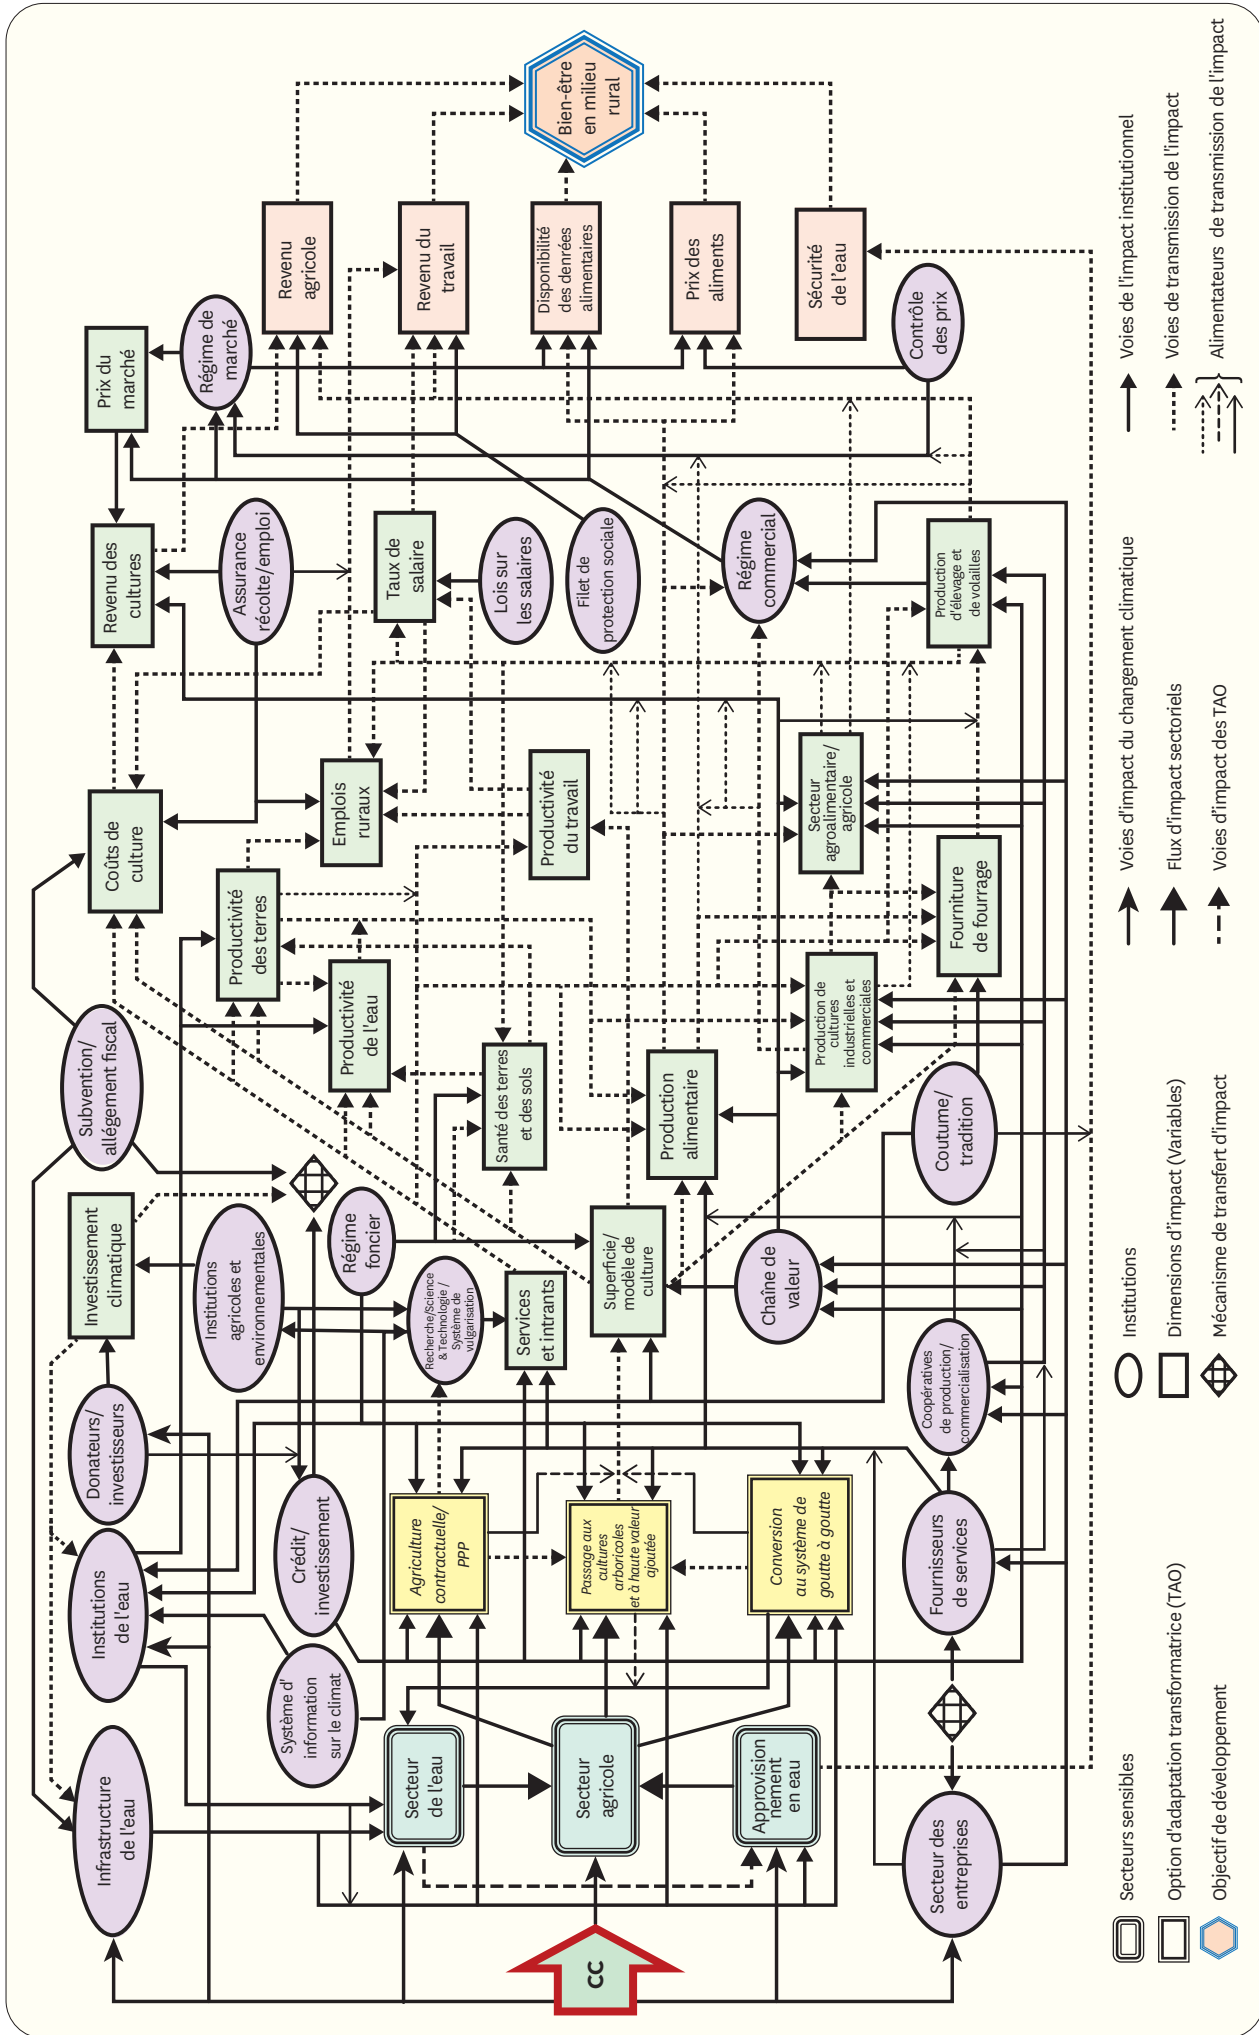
Bien-être en milieu rural

Revenu agricole

Revenu du travail

Disponibilité des denrées alimentaires

Prix des aliments

Sécurité de l'eau

Prix du marché

Régime de marché

Contrôle des prix

Revenu des cultures

Assurance récolte/emploi

Taux de salaire

Lois sur les salaires

Filet de protection sociale

Régime commercial

Production d'élevage et de volailles

Coûts de culture

Emplois ruraux

Productivité du travail

Secteur agroalimentaire/agricole

Productivité des terres

Productivité de l'eau

Santé des terres et des sols

Production alimentaire

Production de cultures industrielles et commerciales

Fourniture de fourrage

Subvention/allègement fiscal

Investissement climatique

Institutions agricoles et environnementales

Régime foncier

Recherche/Science & Technologie / Système de vulgarisation

Services et intrants

Superficie/modèle de culture

Chaîne de valeur

Coutume/tradition

Donateurs/investisseurs

Institutions de l'eau

Crédit/investissement

Agriculture contractuelle/PPP

Passage aux cultures arboricoles et à haute valeur ajoutée

Conversion au système de goutte à goutte

Coopératives de production/commercialisation

Fournisseurs de services

Système d'information sur le climat

Infrastructure de l'eau

Secteur de l'eau

Secteur agricole

Approvisionnement en eau

Secteur des entreprises

CC

Secteurs sensibles

Option d'adaptation transformatrice (TAO)

Objectif de développement

Institutions

Dimensions d'impact (Variables)

Mécanisme de transfert d'impact

Voies d'impact du changement climatique

Flux d'impact sectoriels

Voies d'impact des TAO

Voies de l'impact institutionnel

Voies de transmission de l'impact

Alimentateurs de transmission de l'impact